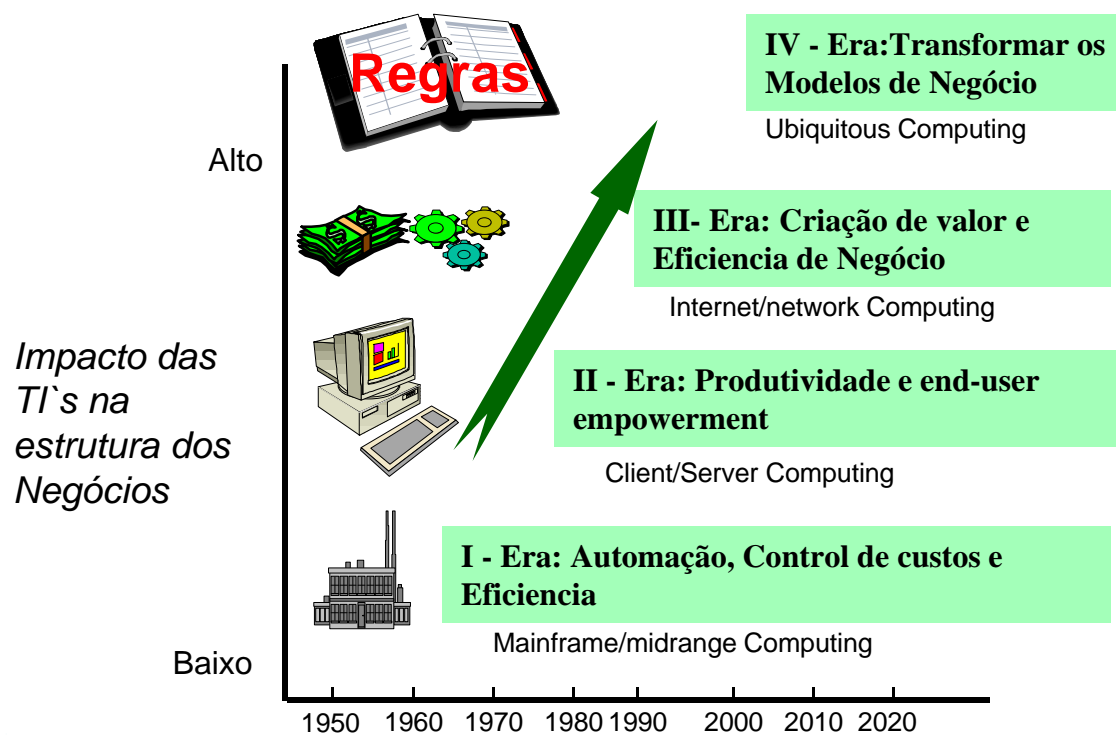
Regras

IV - Era:Transformar os Modelos de Negócio

Ubiquitous Computing

Alto

III- Era: Criação de valor e Eficiencia de Negócio

Internet/network Computing

Impacto das TI`s na estrutura dos Negócios

II - Era: Produtividade e end-user empowerment

Client/Server Computing

I - Era: Automação, Control de custos e Eficiencia

Mainframe/midrange Computing

Baixo

1950 1960 1970 1980 1990 2000 2010 2020